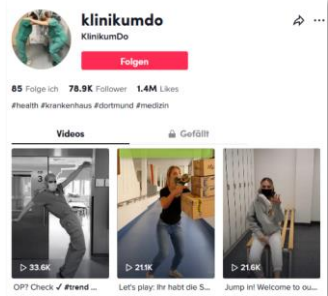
klinikumdo
KlinikumDo

Folgen

85 Folge ich 78.9K Follower 1.4M Likes

#health #krankenhaus #dortmund #medizin

Videos Gefällt

▷ 33.6K
OP? Check ✓ #trend ...

▷ 21.1K
Let's play: Ihr habt die S...

▷ 21.6K
Jump in! Welcome to ou...